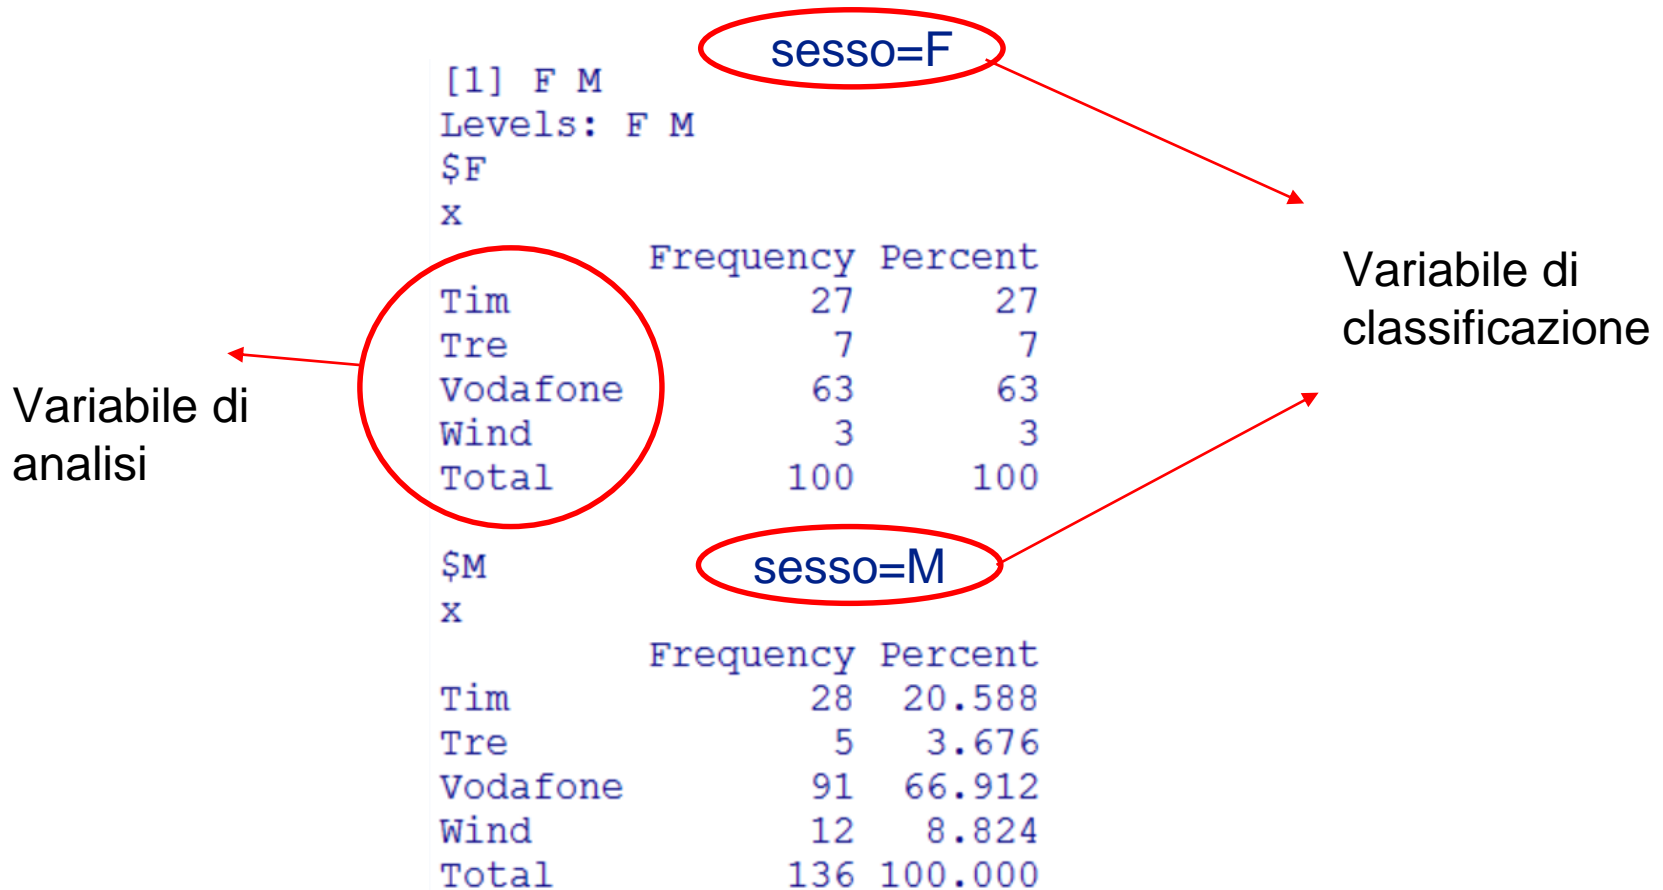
sesso=F

[1] F M
Levels: F M
$F
x

|  | Frequency | Percent |
|---|---|---|
| Tim | 27 | 27 |
| Tre | 7 | 7 |
| Vodafone | 63 | 63 |
| Wind | 3 | 3 |
| Total | 100 | 100 |

Variabile di classificazione

Variabile di analisi

$M
x

sesso=M

|  | Frequency | Percent |
|---|---|---|
| Tim | 28 | 20.588 |
| Tre | 5 | 3.676 |
| Vodafone | 91 | 66.912 |
| Wind | 12 | 8.824 |
| Total | 136 | 100.000 |